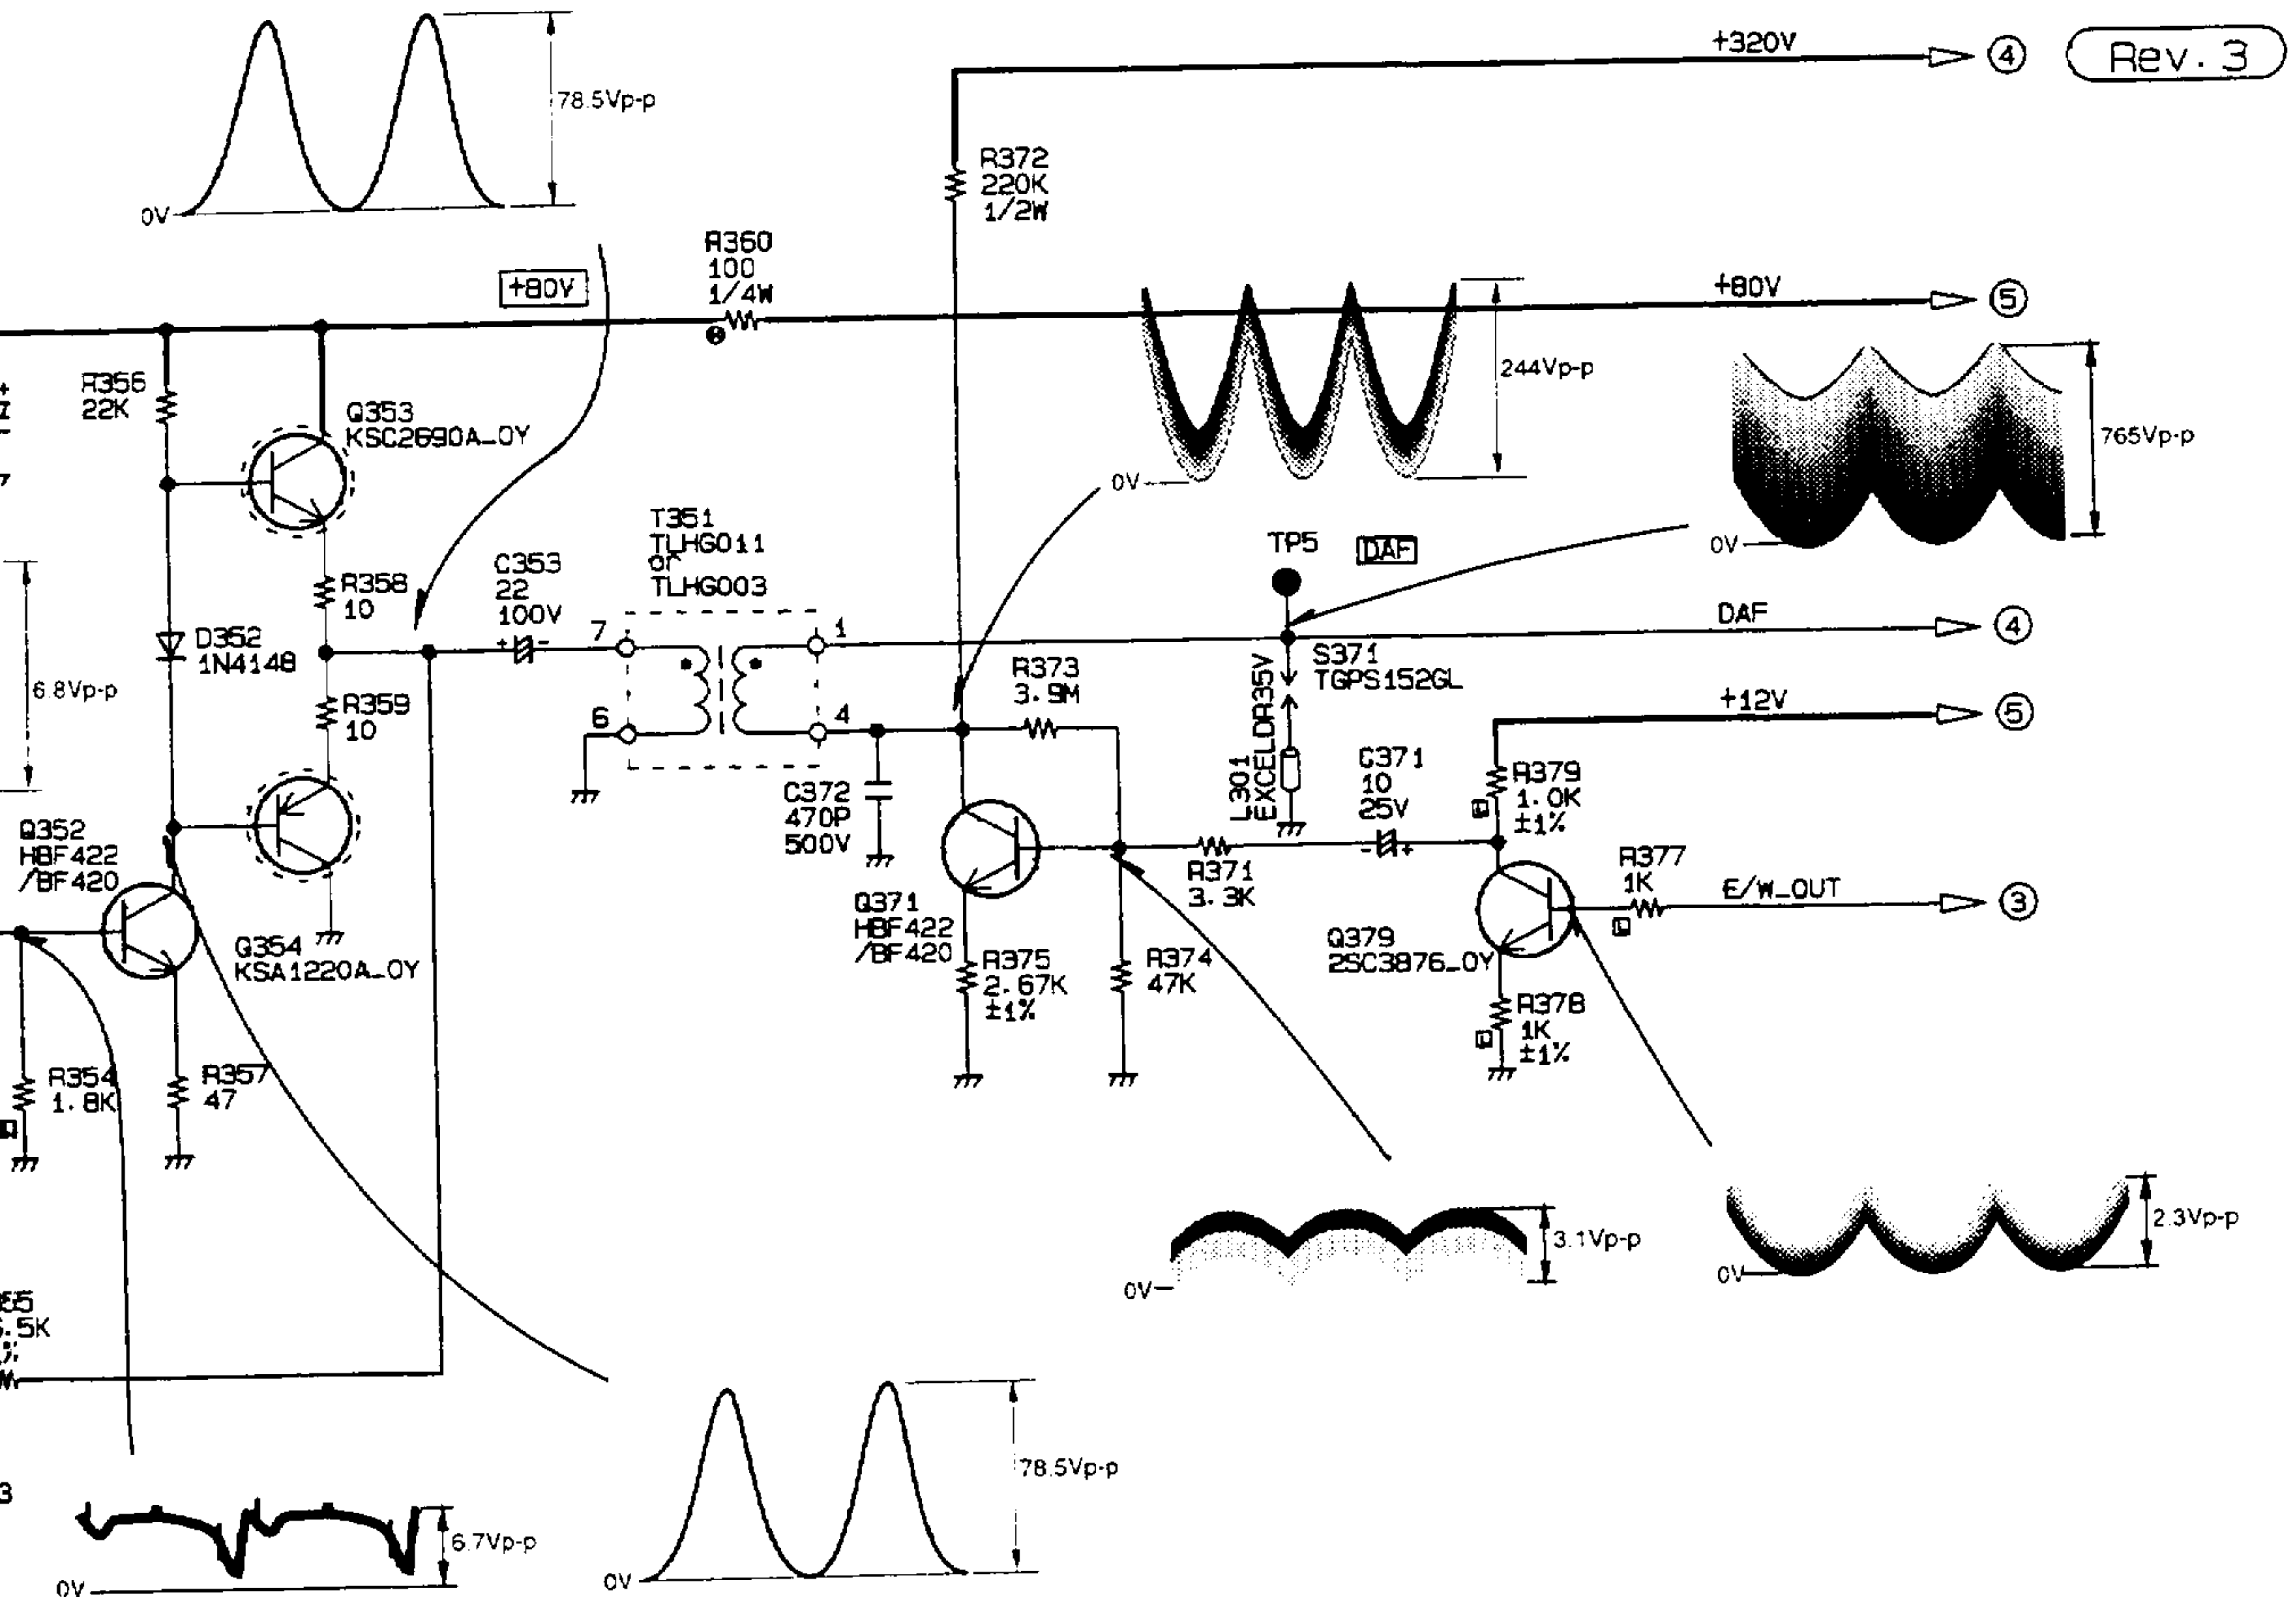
Rev. 3

+320V
④

78.5Vp-p
0V

R372
220K
1/2W

R360
100
1/4W

+80V

+80V
⑤

244Vp-p
0V

765Vp-p
0V

R356
22K

Q353
KSC2690A_OY

T351
TLHG011
or
TLHG003

C353
22
100V

TP5
DAF

DAF
④

R358
10

D352
1N4148

6.8Vp-p

7
1
6
4

S371
TGPS152GL

R373
3.9M

+12V
⑤

R359
10

L301
EXCELDR35V

C371
10
25V

R379
1.0K
±1%

C372
470P
500V

Q352
HBF422
/BF420

Q371
HBF422
/BF420

R371
3.3K

R377
1K

E/W_OUT
③

Q354
KSA1220A_OY

Q379
2SC3876_OY

R375
2.67K
±1%

R374
47K

R378
1K
±1%

R354
1.8K

R357
47

3.1Vp-p
0V

2.3Vp-p
0V

55
.5K

3

6.7Vp-p
0V

78.5Vp-p
0V